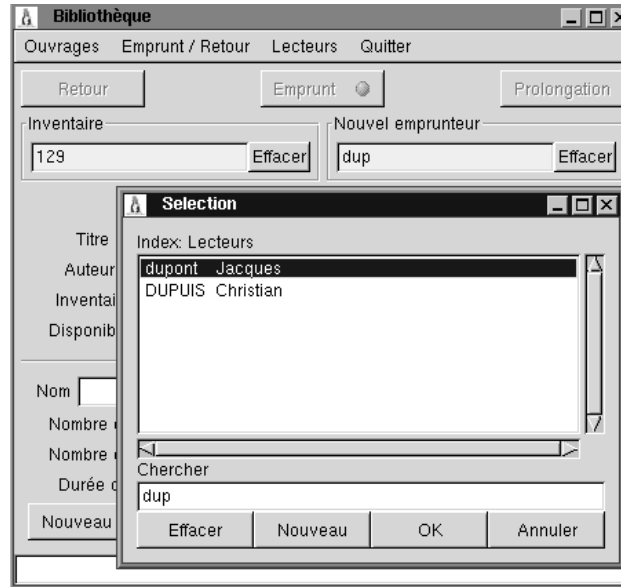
Bibliothèque

Ouvrages Emprunt / Retour Lecteurs Quitter

Retour Emprunt Prolongation

Inventaire

129 Effacer

Nouvel emprunteur

dup Effacer

Titre
Auteur
Inventai
Disponib

Nom
Nombre
Nombre
Durée
Nouveau

Selection

Index: Lecteurs

dupont Jacques
DUPUIS Christian

Chercher

dup

Effacer Nouveau OK Annuler